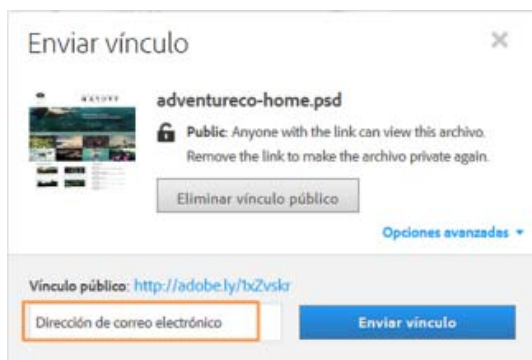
Enviar vínculo

×

adventureco-home.psd

Public: Anyone with the link can view this archivo. Remove the link to make the archivo private again.

Eliminar vínculo público

Opciones avanzadas ▾

Vínculo público: http://adobe.ly/1xZvskr

Dirección de correo electrónico

Enviar vínculo